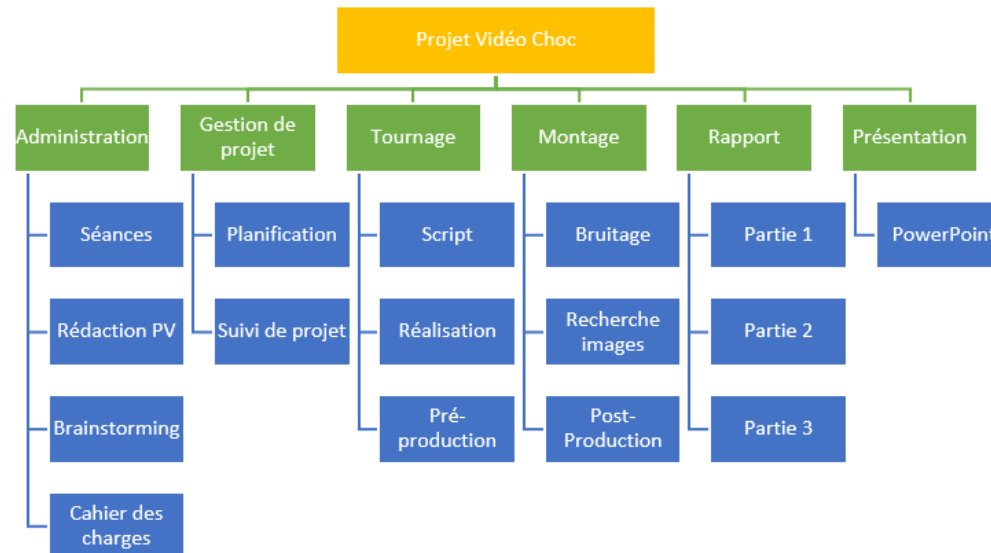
Projet Vidéo Choc

Administration
Séances
Rédaction PV
Brainstorming
Cahier des charges

Gestion de projet
Planification
Suivi de projet

Tournage
Script
Réalisation
Pré-production

Montage
Bruitage
Recherche images
Post-Production

Rapport
Partie 1
Partie 2
Partie 3

Présentation
PowerPoint